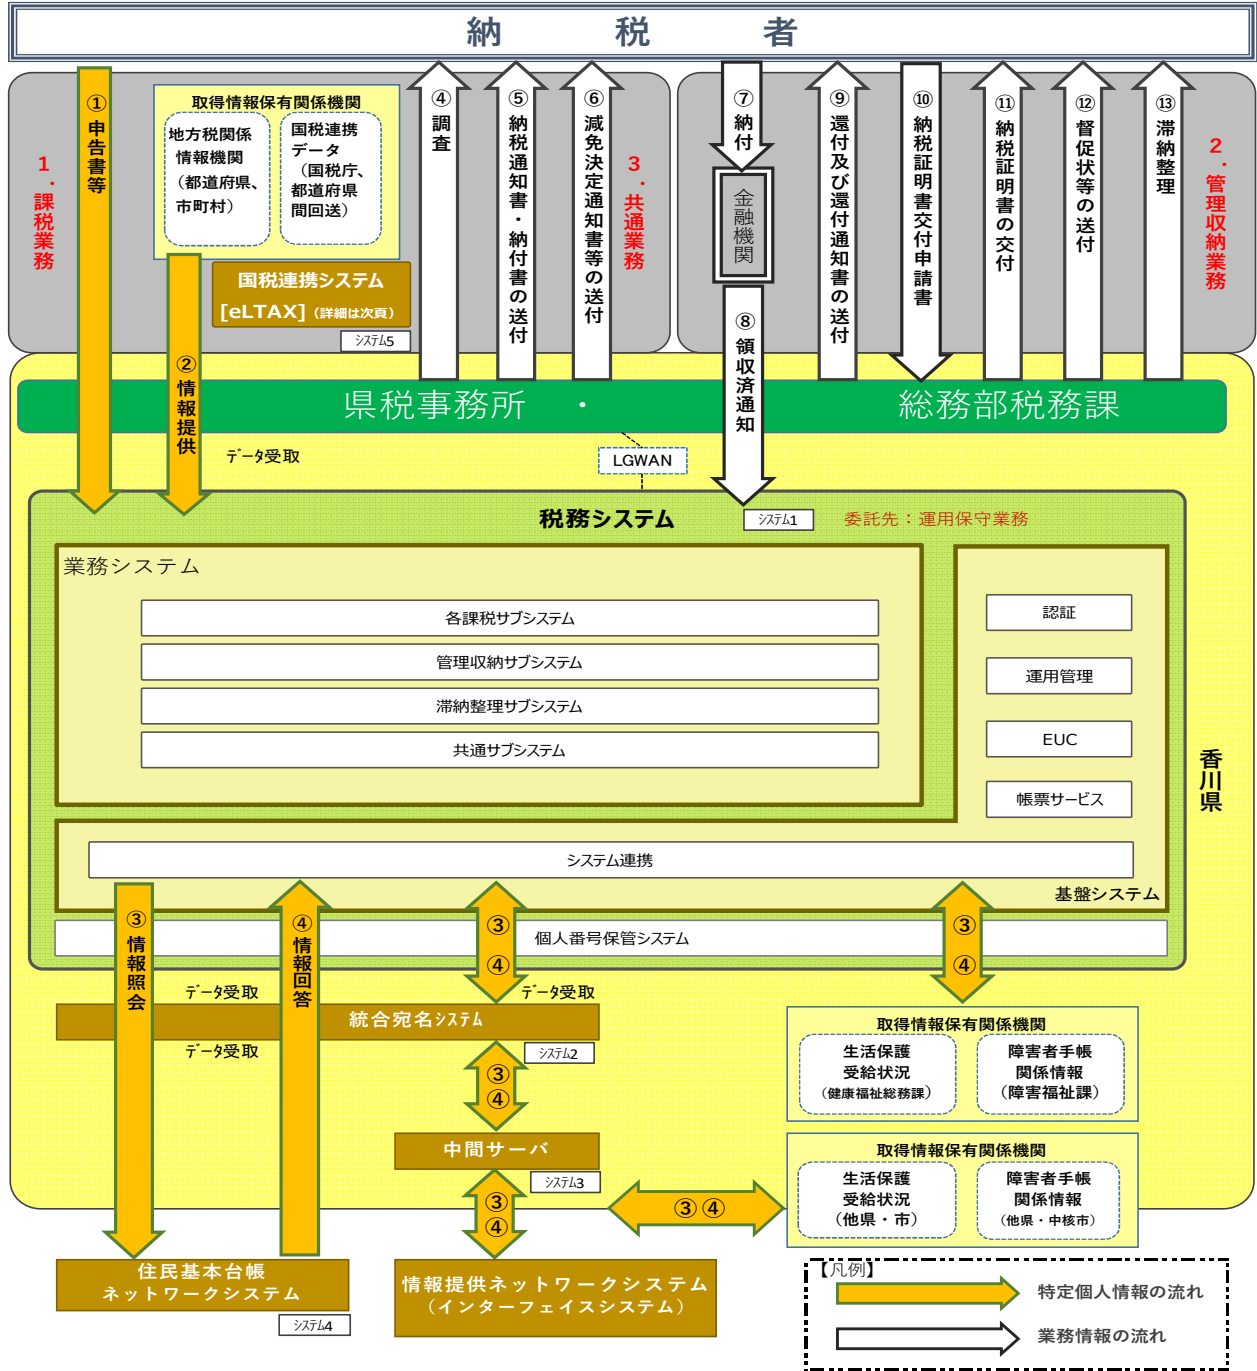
納　　税　　者

1・課税業務

①申告書等

取得情報保有関係機関
地方税関係情報機関（都道府県、市町村）
国税連携データ（国税庁、都道府県間回送）

国税連携システム
[eLTAX]（詳細は次頁）
システム5

②情報提供

④調査

⑤納税通知書・納付書の送付

⑥減免決定通知書等の送付

3・共通業務

⑦納付

金融機関

⑧領収済通知

⑨還付及び還付通知書の送付

⑩納税証明書交付申請書

⑪納税証明書の交付

⑫督促状等の送付

⑬滞納整理

2・管理収納業務

県税事務所　・　総務部税務課

データ受取

LGWAN

税務システム
システム1
委託先：運用保守業務

業務システム
各課税サブシステム
管理収納サブシステム
滞納整理サブシステム
共通サブシステム

認証
運用管理
EUC
帳票サービス

システム連携
基盤システム

香川県

③情報照会
④情報回答
③④
個人番号保管システム
③④

データ受取
データ受取
データ受取

統合宛名システム
システム2

③④

中間サーバ
システム3

③④

③④

取得情報保有関係機関
生活保護受給状況（健康福祉総務課）
障害者手帳関係情報（障害福祉課）

取得情報保有関係機関
生活保護受給状況（他県・市）
障害者手帳関係情報（他県・中核市）

住民基本台帳ネットワークシステム
システム4

情報提供ネットワークシステム（インターフェイスシステム）

【凡例】
特定個人情報の流れ
業務情報の流れ